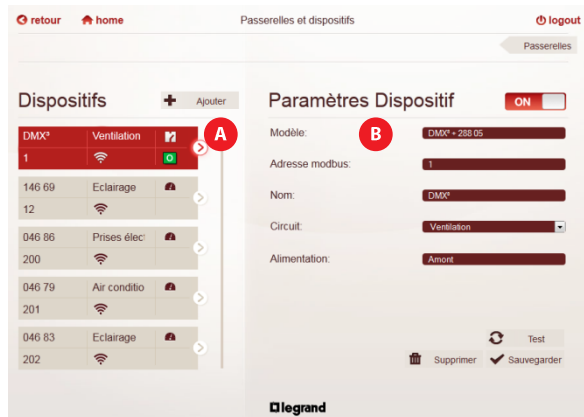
retour home Passerelles et dispositifs logout

Passerelles

Dispositifs Ajouter

| DMX³ | Ventilation |
|---|---|
| 1 | |
| 146 69 | Eclairage |
| 12 | |
| 046 86 | Prises élect |
| 200 | |
| 046 79 | Air conditio |
| 201 | |
| 046 83 | Eclairage |
| 202 | |

A

Paramètres Dispositif ON

B

Modèle: DMX³ + 288 05

Adresse modbus: 1

Nom: DMX³

Circuit: Ventilation

Alimentation: Amont

Test

Supprimer Sauvegarder

legrand